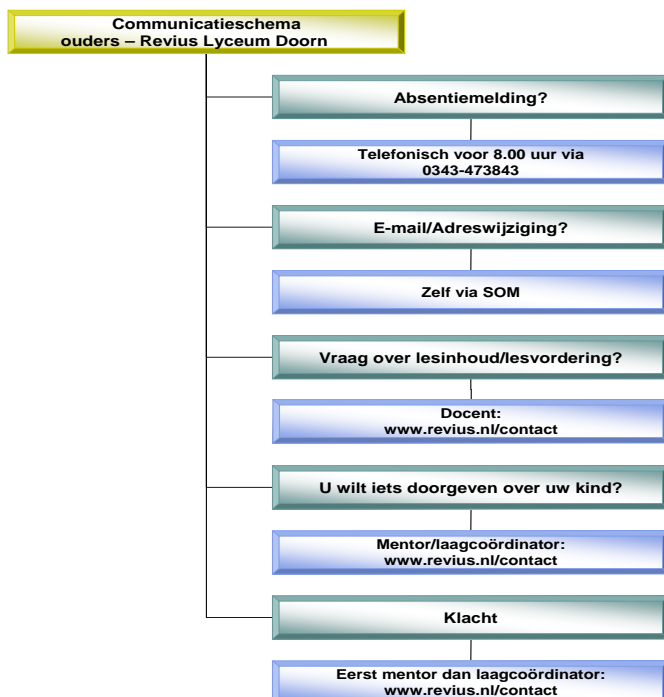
Communicatieschema
ouders – Revius Lyceum Doorn

Absentiemelding?

Telefonisch voor 8.00 uur via 0343-473843

E-mail/Adreswijziging?

Zelf via SOM

Vraag over lesinhoud/lesvordering?

Docent:
www.revius.nl/contact

U wilt iets doorgeven over uw kind?

Mentor/laagcoördinator:
www.revius.nl/contact

Klacht

Eerst mentor dan laagcoördinator:
www.revius.nl/contact